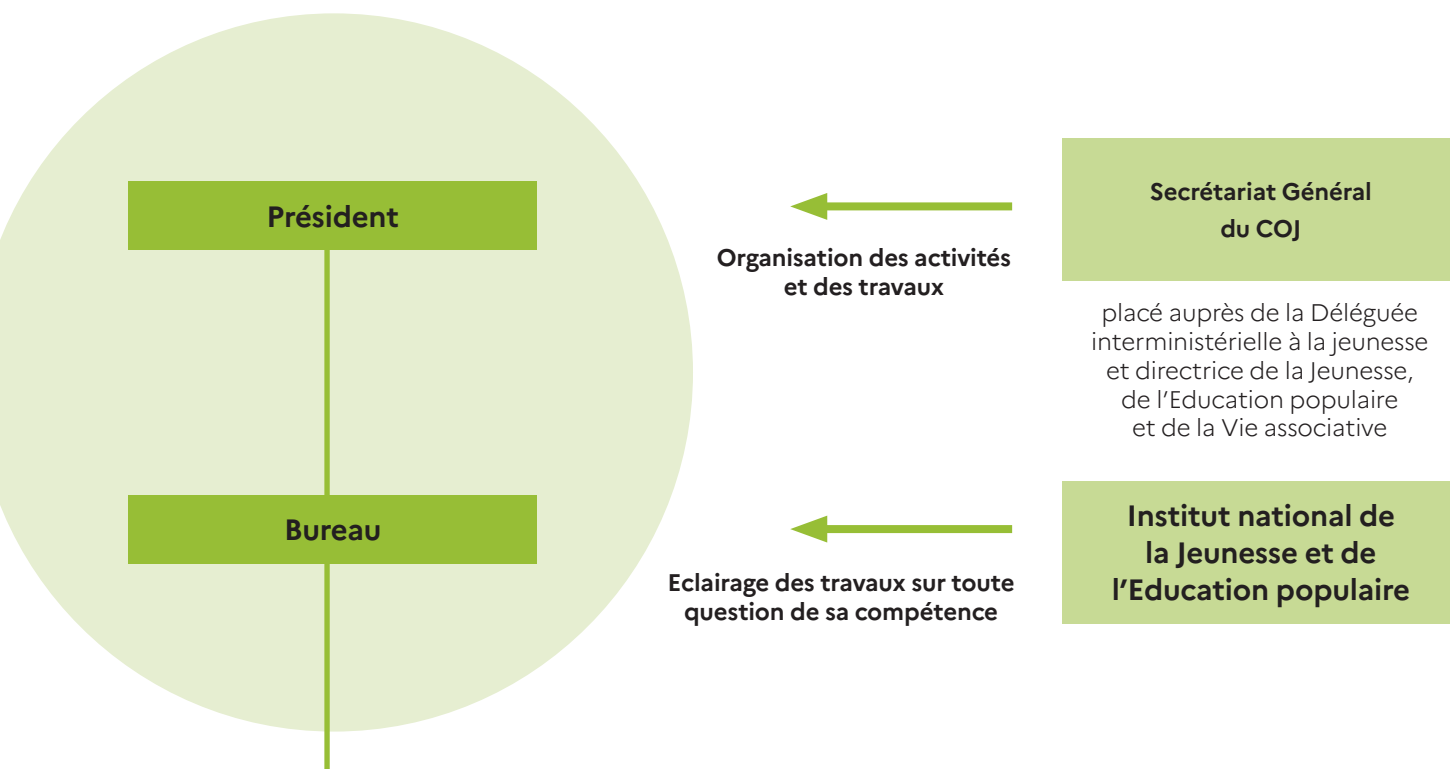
Président

Bureau

Organisation des activités et des travaux

Secrétariat Général du COJ

placé auprès de la Déléguée interministérielle à la jeunesse et directrice de la Jeunesse, de l'Education populaire et de la Vie associative

Eclairage des travaux sur toute question de sa compétence

Institut national de la Jeunesse et de l'Education populaire